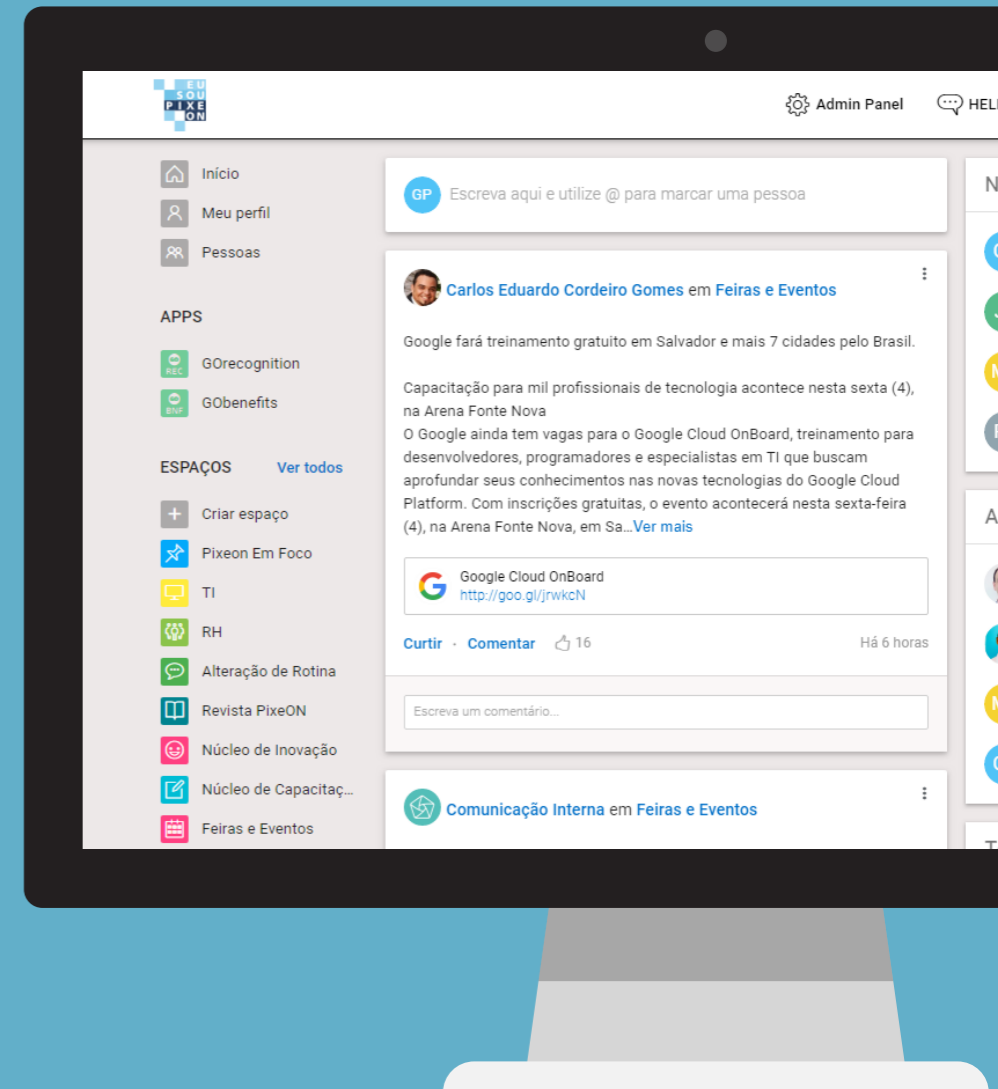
EU SOU PIXE ON

Admin Panel HEL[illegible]

Início
Meu perfil
Pessoas

APPS

REC GOrecognition
BNF GObenefits

ESPAÇOS Ver todos

Criar espaço
Pixeon Em Foco
TI
RH
Alteração de Rotina
Revista PixeON
Núcleo de Inovação
Núcleo de Capacitaç...
Feiras e Eventos

GP Escreva aqui e utilize @ para marcar uma pessoa

Carlos Eduardo Cordeiro Gomes em Feiras e Eventos

Google fará treinamento gratuito em Salvador e mais 7 cidades pelo Brasil.

Capacitação para mil profissionais de tecnologia acontece nesta sexta (4), na Arena Fonte Nova
O Google ainda tem vagas para o Google Cloud OnBoard, treinamento para desenvolvedores, programadores e especialistas em TI que buscam aprofundar seus conhecimentos nas novas tecnologias do Google Cloud Platform. Com inscrições gratuitas, o evento acontecerá nesta sexta-feira (4), na Arena Fonte Nova, em Sa...Ver mais

Google Cloud OnBoard
http://goo.gl/jrwkcN

Curtir · Comentar 16 Há 6 horas

Escreva um comentário...

Comunicação Interna em Feiras e Eventos

N

A

T